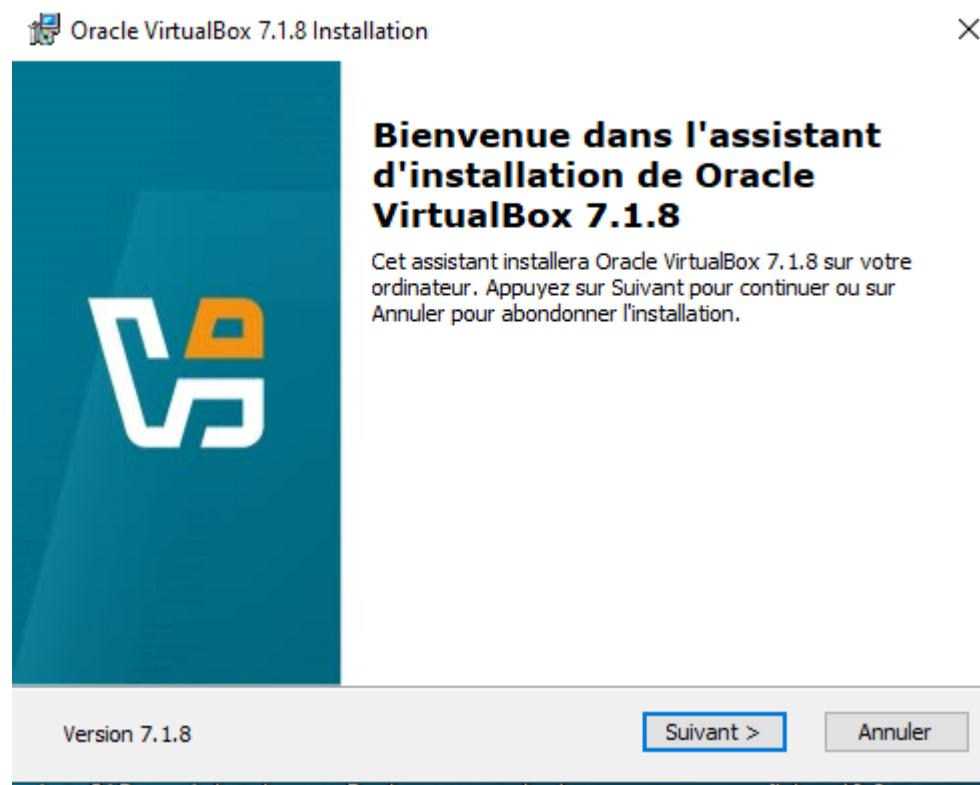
Oracle VirtualBox 7.1.8 Installation

×

Bienvenue dans l'assistant d'installation de Oracle VirtualBox 7.1.8

Cet assistant installera Oracle VirtualBox 7.1.8 sur votre ordinateur. Appuyez sur Suivant pour continuer ou sur Annuler pour abondonner l'installation.

Version 7.1.8

Suivant >

Annuler